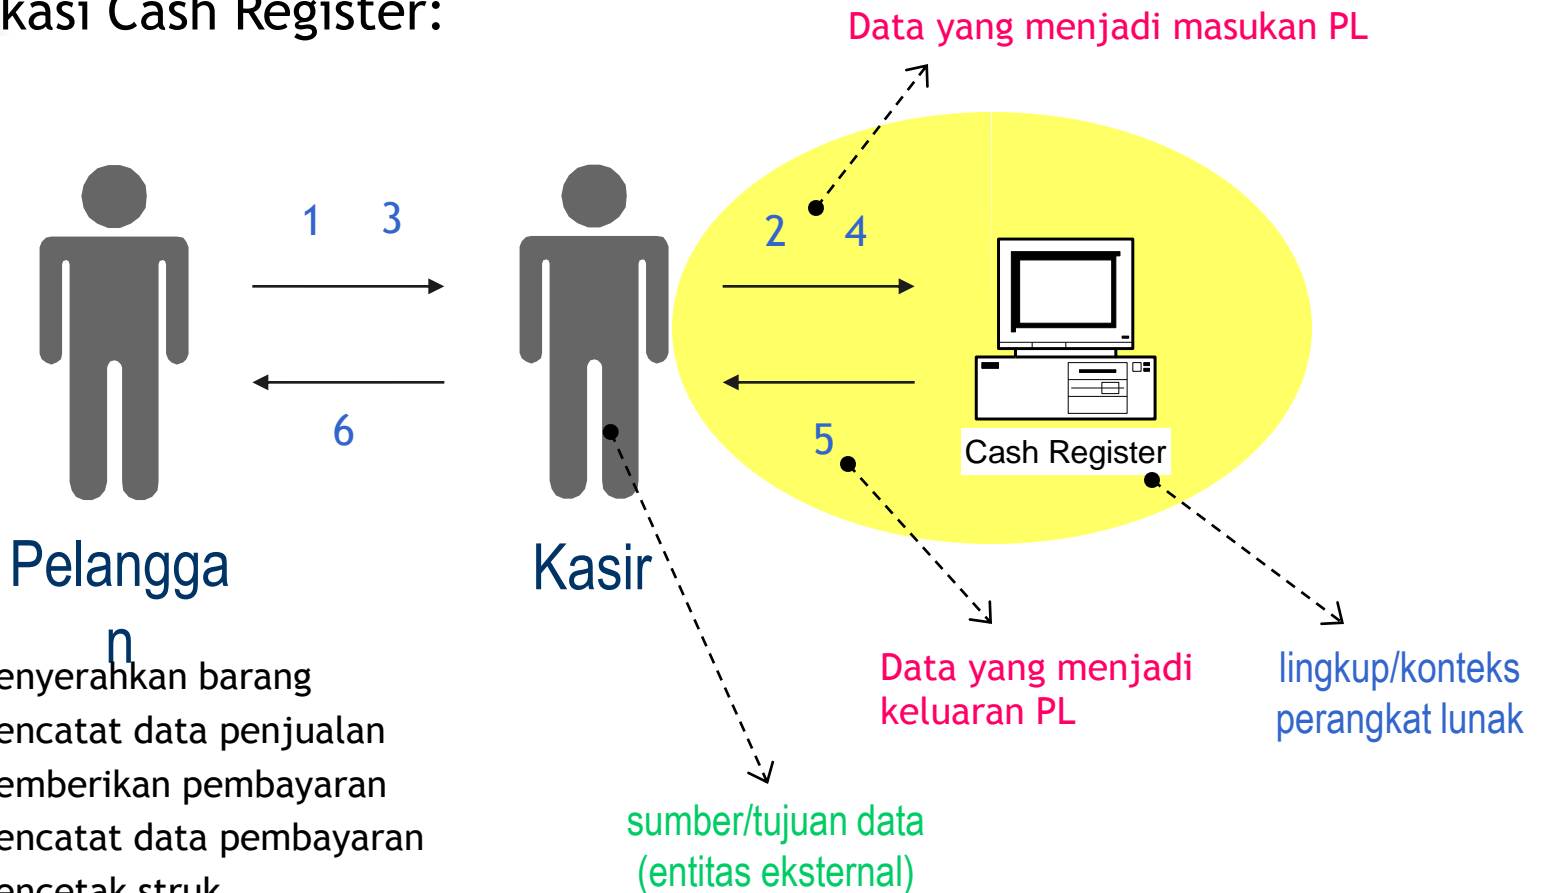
kasi Cash Register:

Data yang menjadi masukan PL

1 3

2 4

6

5

Cash Register

Pelanggan

Kasir

enyerahkan barang
encatat data penjualan
emberikan pembayaran
encatat data pembayaran
encetak struk

Data yang menjadi keluaran PL

lingkup/konteks perangkat lunak

sumber/tujuan data (entitas eksternal)